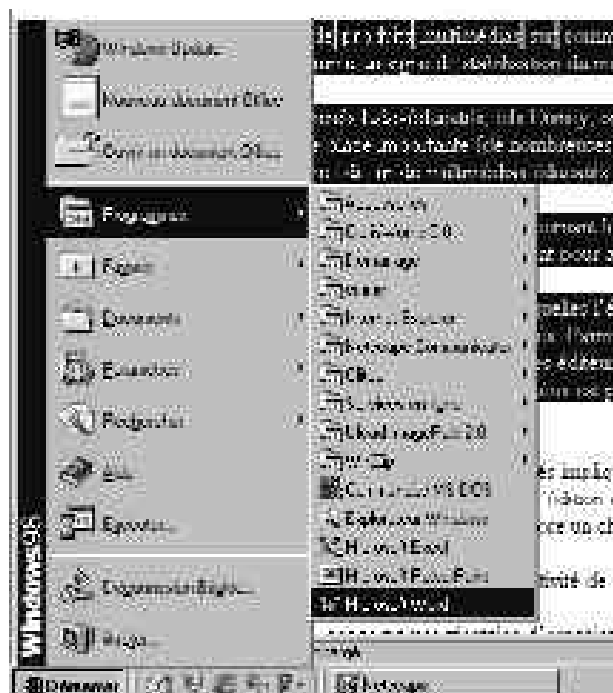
Windows Update
Nouveau document Office
Ouvrir un document Office
Programmes
Favoris
Documents
Paramètres
Rechercher
Aide
Exécuter...
Fermer la session...
Arrêter...
Windows98
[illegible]
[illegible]
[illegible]
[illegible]
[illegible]
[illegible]
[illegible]
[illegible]
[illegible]
Commandes MS-DOS
Explorateur Windows
Microsoft Excel
Microsoft PowerPoint
Microsoft Word
Démarrer
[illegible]